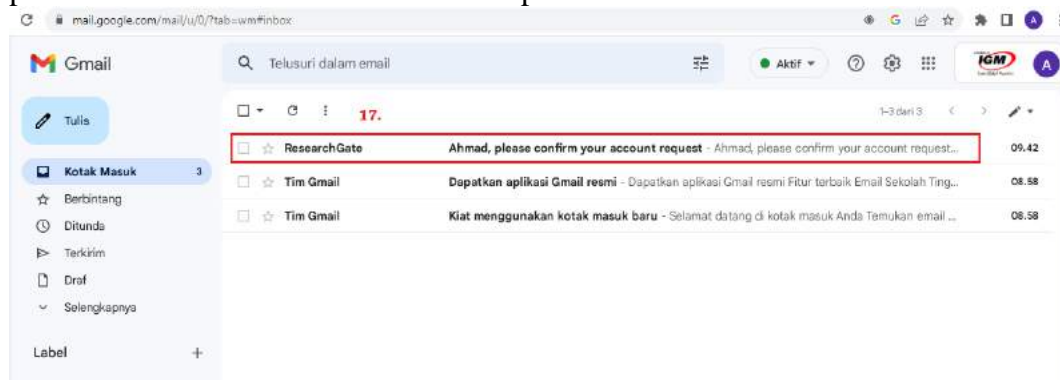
mail.google.com/mail/u/0/?tab=wm#inbox

Gmail

Telusuri dalam email

Aktif

IGM

A

Tulis

17.

1–3 dari 3

Kotak Masuk 3

Berbintang

Ditunda

Terkirim

Draf

Selengkapnya

Label +

ResearchGate **Ahmad, please confirm your account request** - Ahmad, please confirm your account request... 09.42

Tim Gmail **Dapatkan aplikasi Gmail resmi** - Dapatkan aplikasi Gmail resmi Fitur terbaik Email Sekolah Ting... 08.58

Tim Gmail **Kiat menggunakan kotak masuk baru** - Selamat datang di kotak masuk Anda Temukan email ... 08.58